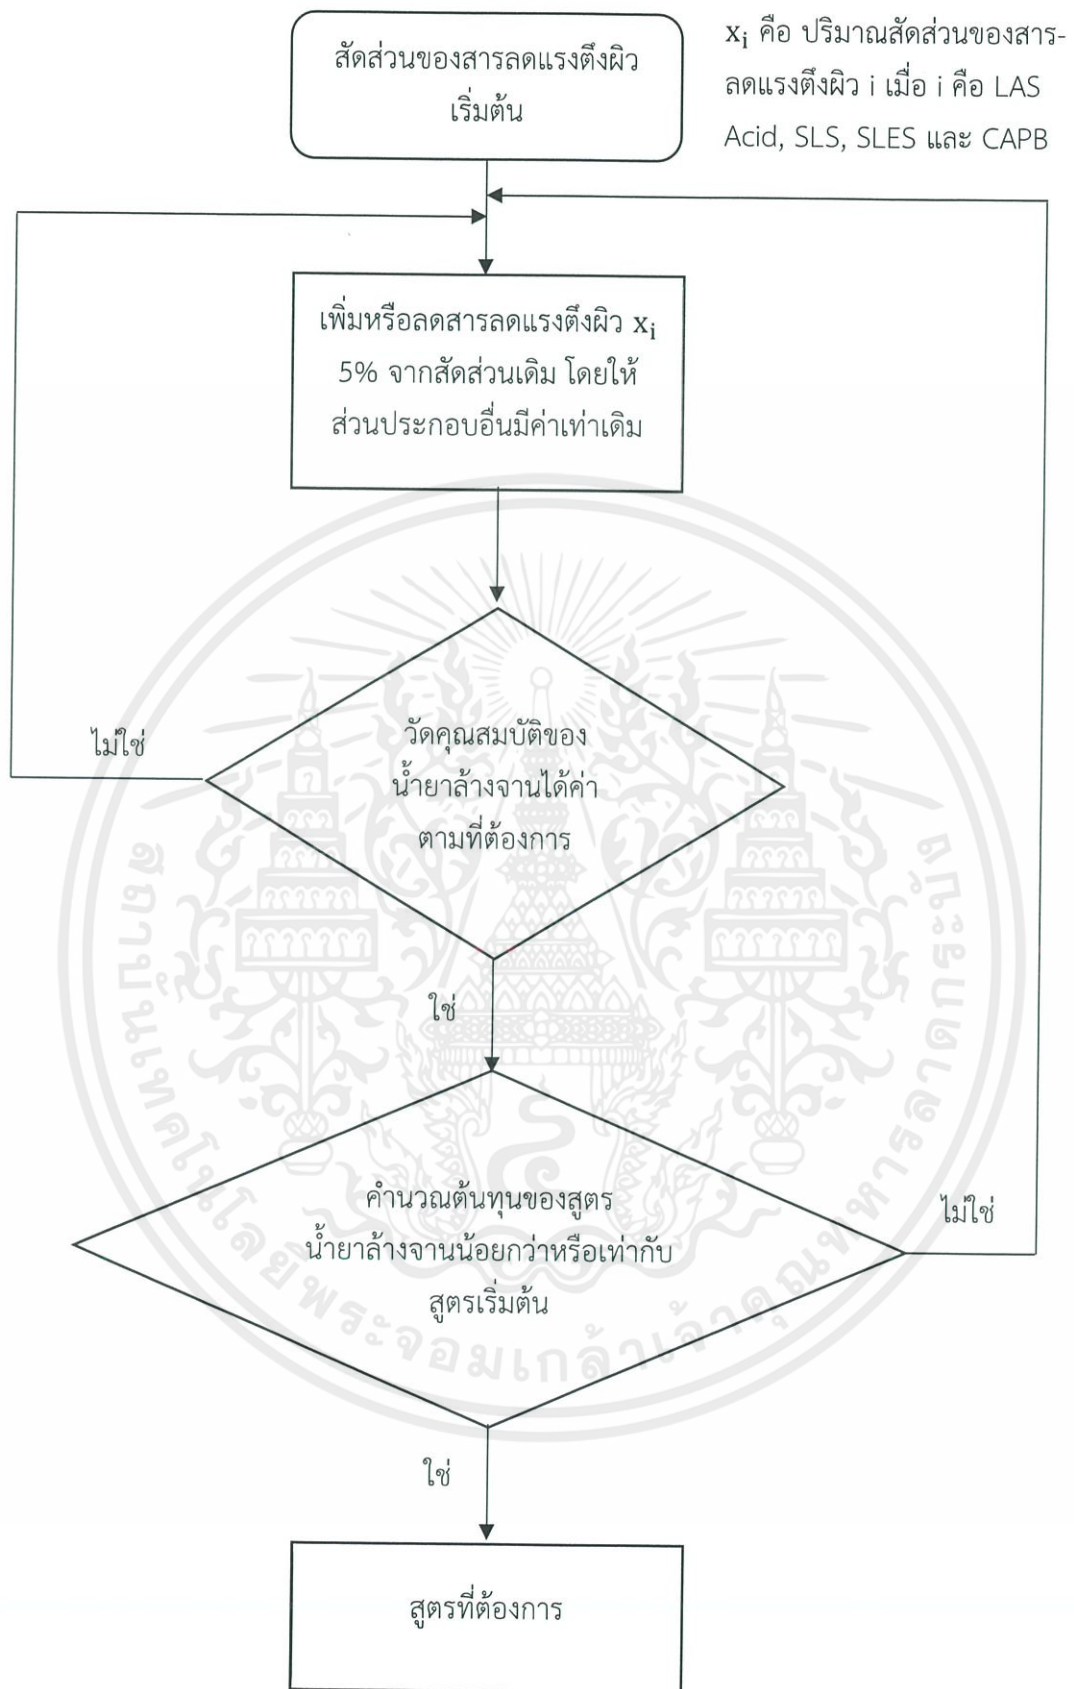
สัดส่วนของสารลดแรงตึงผิวเริ่มต้น

$x_i$ คือ ปริมาณสัดส่วนของสารลดแรงตึงผิว i เมื่อ i คือ LAS Acid, SLS, SLES และ CAPB

เพิ่มหรือลดสารลดแรงตึงผิว $x_i$ 5% จากสัดส่วนเดิม โดยให้ส่วนประกอบอื่นมีค่าเท่าเดิม

ไม่ใช่

วัดคุณสมบัติของน้ำยาล้างจานได้ค่าตามที่ต้องการ

ใช่

คำนวณต้นทุนของสูตรน้ำยาล้างจานน้อยกว่าหรือเท่ากับสูตรเริ่มต้น

ไม่ใช่

ใช่

สูตรที่ต้องการ